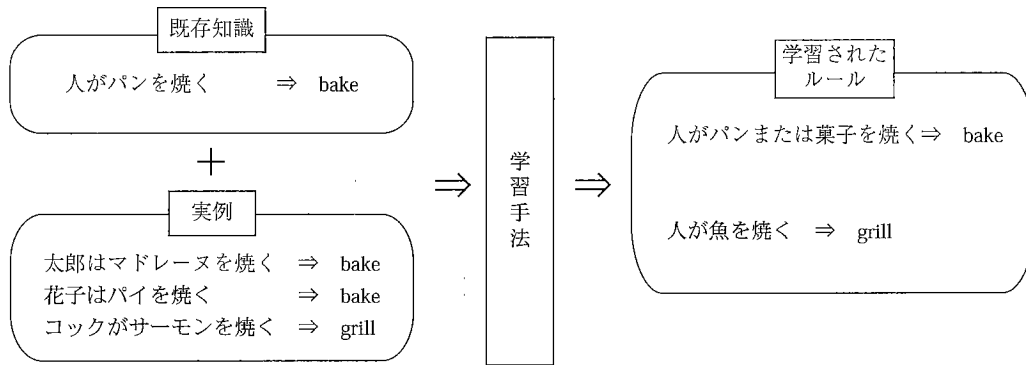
既存知識

人がパンを焼く ⇒ bake

+

実例

太郎はマドレーヌを焼く ⇒ bake
花子はパイを焼く ⇒ bake
コックがサーモンを焼く ⇒ grill

⇒

学習手法

⇒

学習されたルール

人がパンまたは菓子を焼く⇒ bake

人が魚を焼く ⇒ grill